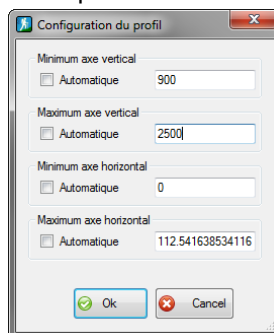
Configuration du profil

Minimum axe vertical
Automatique 900

Maximum axe vertical
Automatique 2500

Minimum axe horizontal
Automatique 0

Maximum axe horizontal
Automatique 112.541638534116

Ok
Cancel